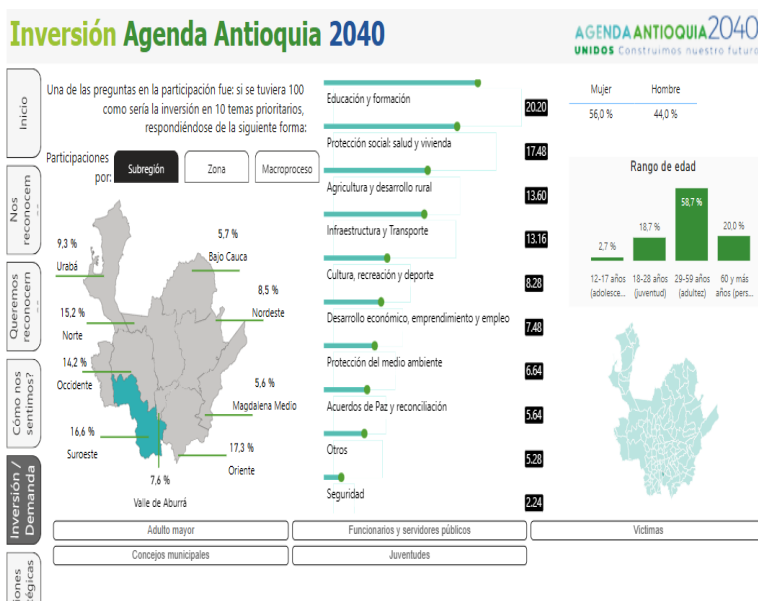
Inversión Agenda Antioquia 2040

AGENDA ANTIOQUIA 2040
UNIDOS Construimos nuestro futuro

Inicio

Nos reconocem

Queremos reconocem

Cómo nos sentimos?

Inversión / Demanda

iones égicas

Una de las preguntas en la participación fue: si se tuviera 100 como sería la inversión en 10 temas prioritarios, respondiéndose de la siguiente forma:

Participaciones por:

Subregión

Zona

Macroproceso

9,3 % Urabá

5,7 % Bajo Cauca

8,5 % Nordeste

15,2 % Norte

14,2 % Occidente

5,6 % Magdalena Medio

16,6 % Suroeste

17,3 % Oriente

7,6 % Valle de Aburrá

Educación y formación 20.20

Protección social: salud y vivienda 17.48

Agricultura y desarrollo rural 13.60

Infraestructura y Transporte 13.16

Cultura, recreación y deporte 8.28

Desarrollo económico, emprendimiento y empleo 7.48

Protección del medio ambiente 6.64

Acuerdos de Paz y reconciliación 5.64

Otros 5.28

Seguridad 2.24

| Mujer | Hombre |
|---|---|
| 56,0 % | 44,0 % |

Rango de edad

2,7 % 12-17 años (adolesce...

18,7 % 18-28 años (juventud)

58,7 % 29-59 años (adultez)

20,0 % 60 y más años (pers...

Adulto mayor

Funcionarios y servidores públicos

Víctimas

Concejos municipales

Juventudes